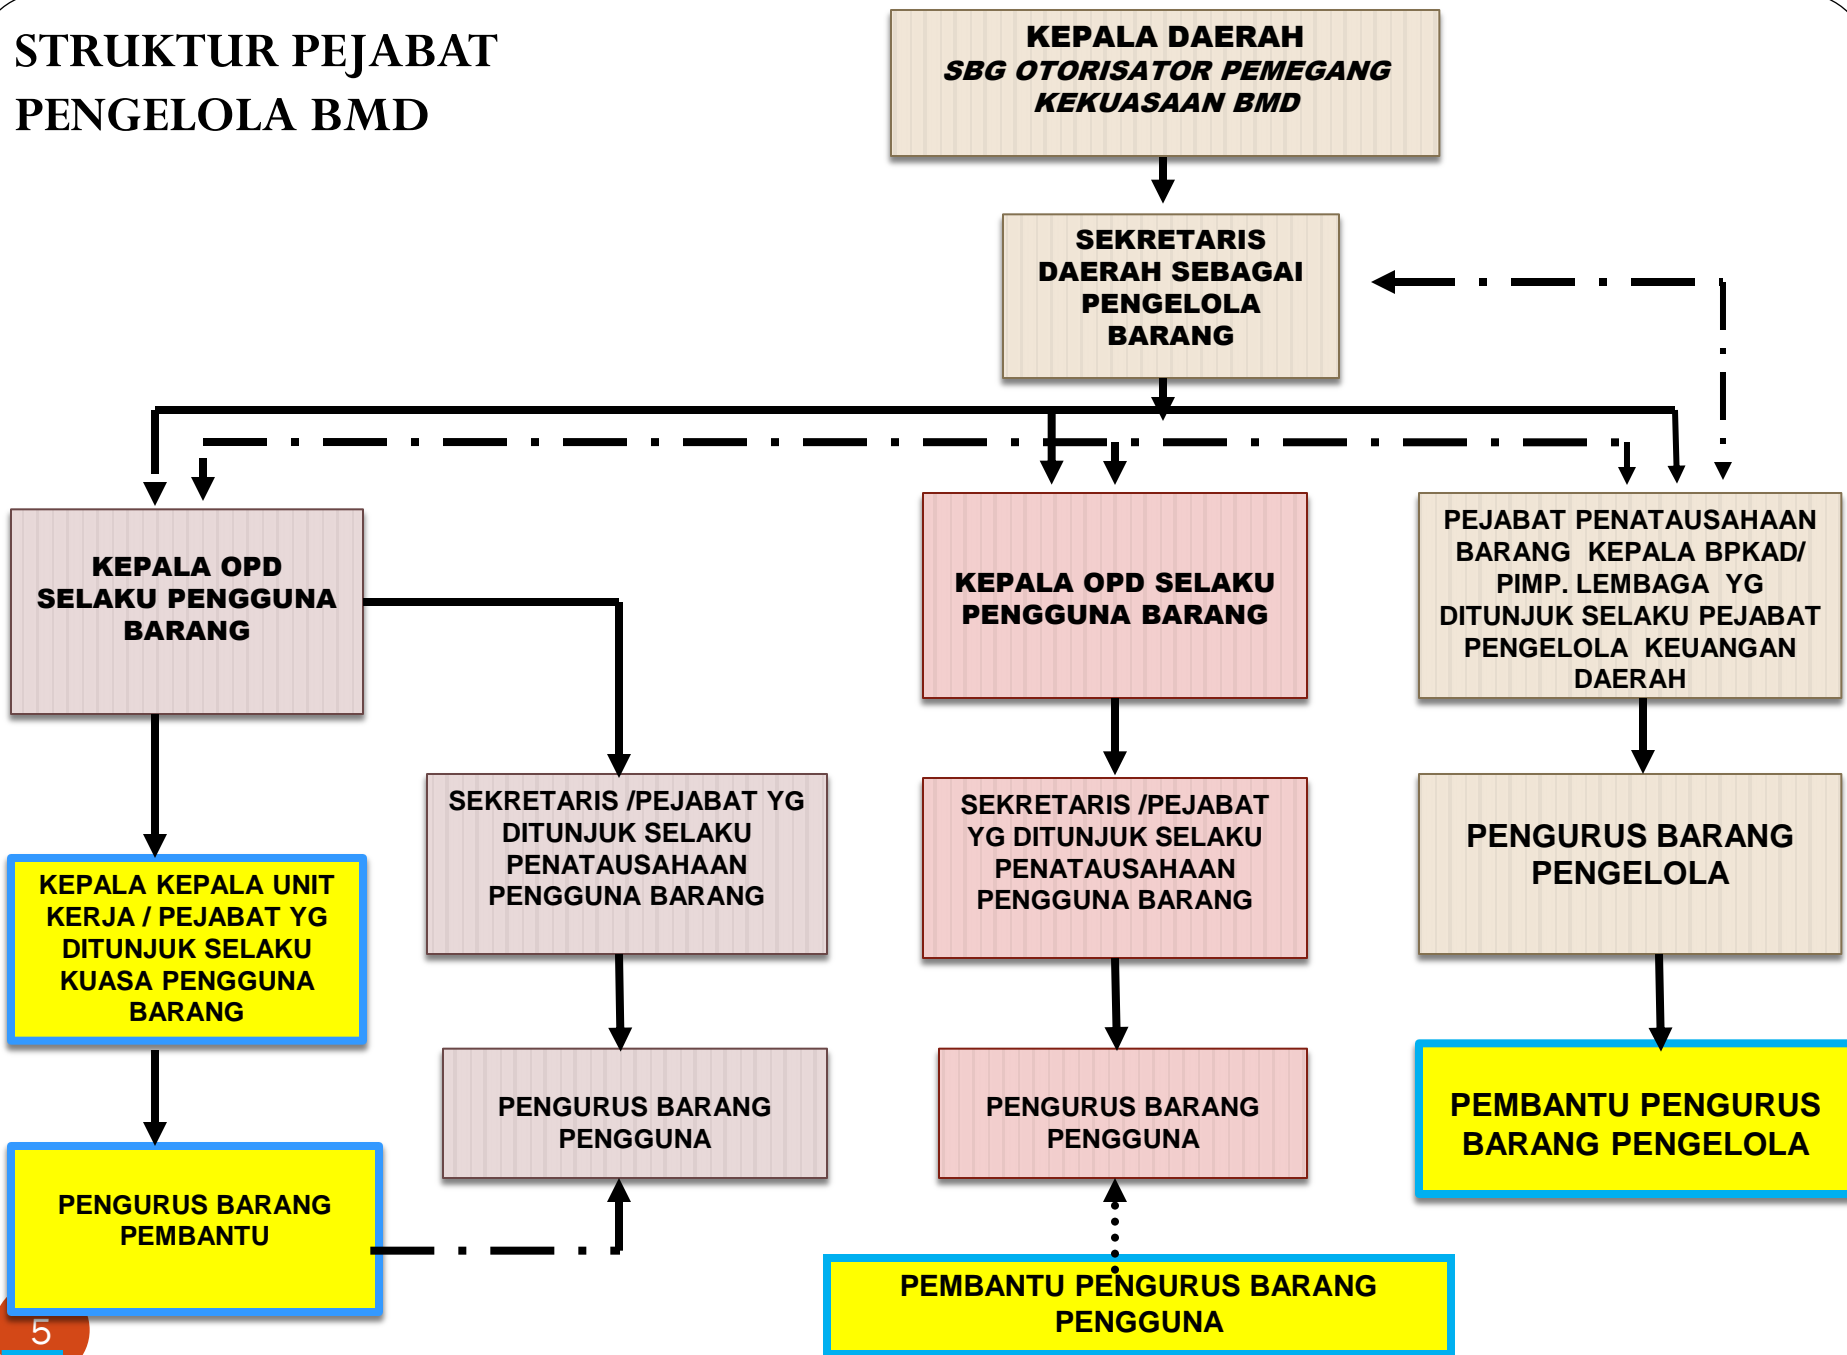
STRUKTUR PEJABAT PENGELOLA BMD

KEPALA DAERAH
SBG OTORISATOR PEMEGANG KEKUASAAN BMD

SEKRETARIS DAERAH SEBAGAI PENGELOLA BARANG

KEPALA OPD SELAKU PENGGUNA BARANG

KEPALA OPD SELAKU PENGGUNA BARANG

PEJABAT PENATAUSAHAAN BARANG KEPALA BPKAD/ PIMP. LEMBAGA YG DITUNJUK SELAKU PEJABAT PENGELOLA KEUANGAN DAERAH

KEPALA KEPALA UNIT KERJA / PEJABAT YG DITUNJUK SELAKU KUASA PENGGUNA BARANG

SEKRETARIS /PEJABAT YG DITUNJUK SELAKU PENATAUSAHAAN PENGGUNA BARANG

SEKRETARIS /PEJABAT YG DITUNJUK SELAKU PENATAUSAHAAN PENGGUNA BARANG

PENGURUS BARANG PENGELOLA

PENGURUS BARANG PENGGUNA

PENGURUS BARANG PENGGUNA

PEMBANTU PENGURUS BARANG PENGELOLA

PENGURUS BARANG PEMBANTU

PEMBANTU PENGURUS BARANG PENGGUNA

5